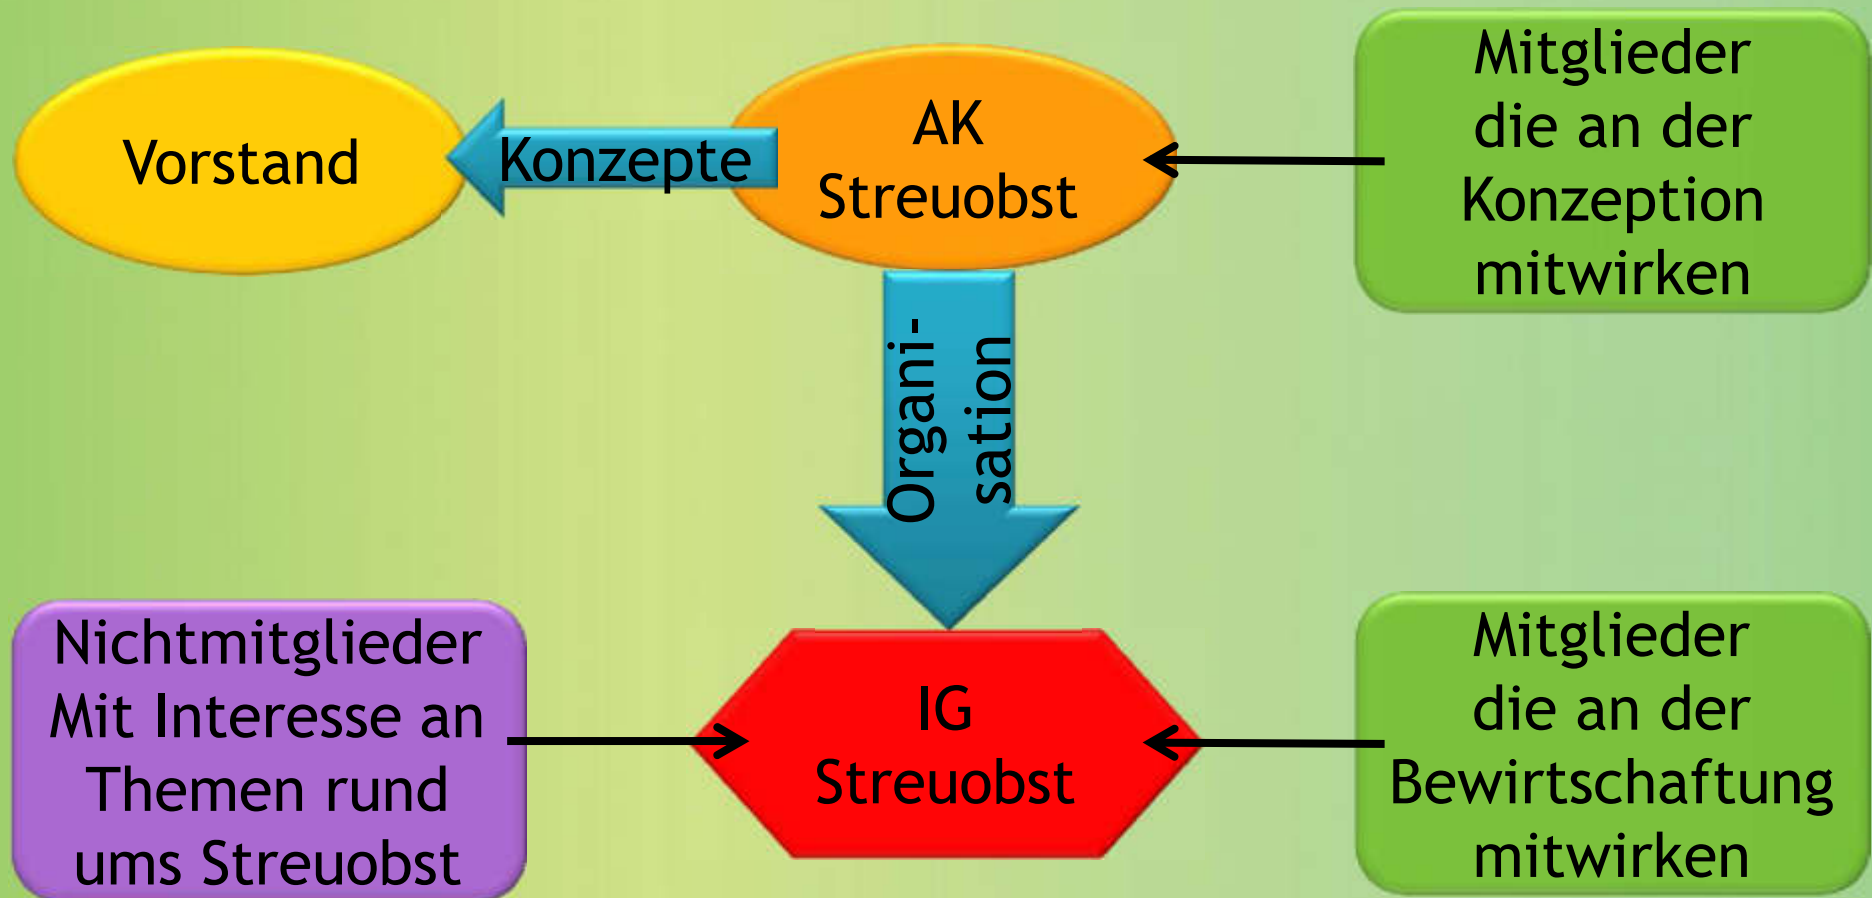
Vorstand

Konzepte

AK Streuobst

Mitglieder die an der Konzeption mitwirken

Organi-sation

Nichtmitglieder Mit Interesse an Themen rund ums Streuobst

IG Streuobst

Mitglieder die an der Bewirtschaftung mitwirken